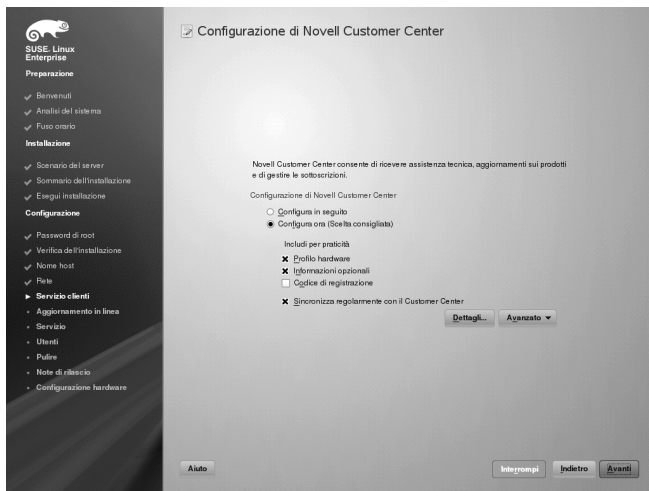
SUSE. Linux Enterprise

Preparazione

Benvenuti
Analisi del sistema
Fuso orario

Installazione

Scenario del server
Sommario dell'installazione
Esegui installazione

Configurazione

Password di root
Verifica dell'installazione
Nome host
Rete
Servizio clienti
Aggiornamento in linea
Servizio
Utenti
Pulire
Note di rilascio
Configurazione hardware

Configurazione di Novell Customer Center

Novell Customer Center consente di ricevere assistenza tecnica, aggiornamenti sui prodotti e di gestire le sottoscrizioni.

Configurazione di Novell Customer Center

Configura in seguito
Configura ora (Scelta consigliata)

Includi per praticità

Profilo hardware
Informazioni opzionali
Codice di registrazione

Sincronizza regolarmente con il Customer Center

Dettagli...
Avanzato

Aiuto
Interrompi
Indietro
Avanti